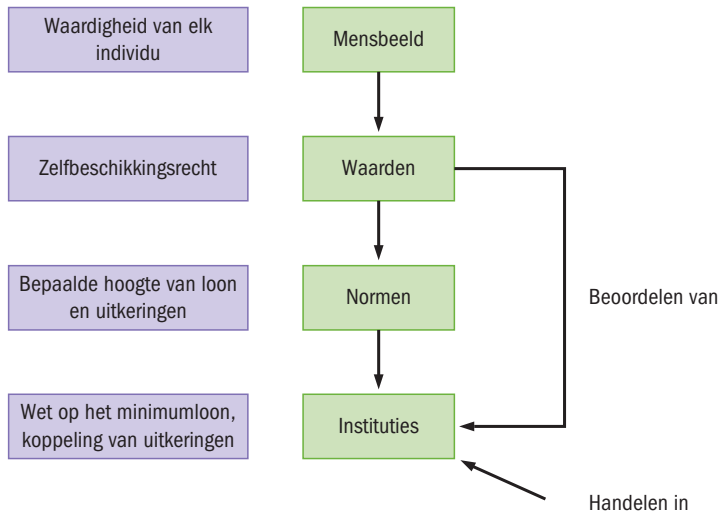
Waardigheid van elk individu

Mensbeeld

Zelfbeschikkingsrecht

Waarden

Bepaalde hoogte van loon en uitkeringen

Normen

Beoordelen van

Wet op het minimumloon, koppeling van uitkeringen

Instituties

Handelen in